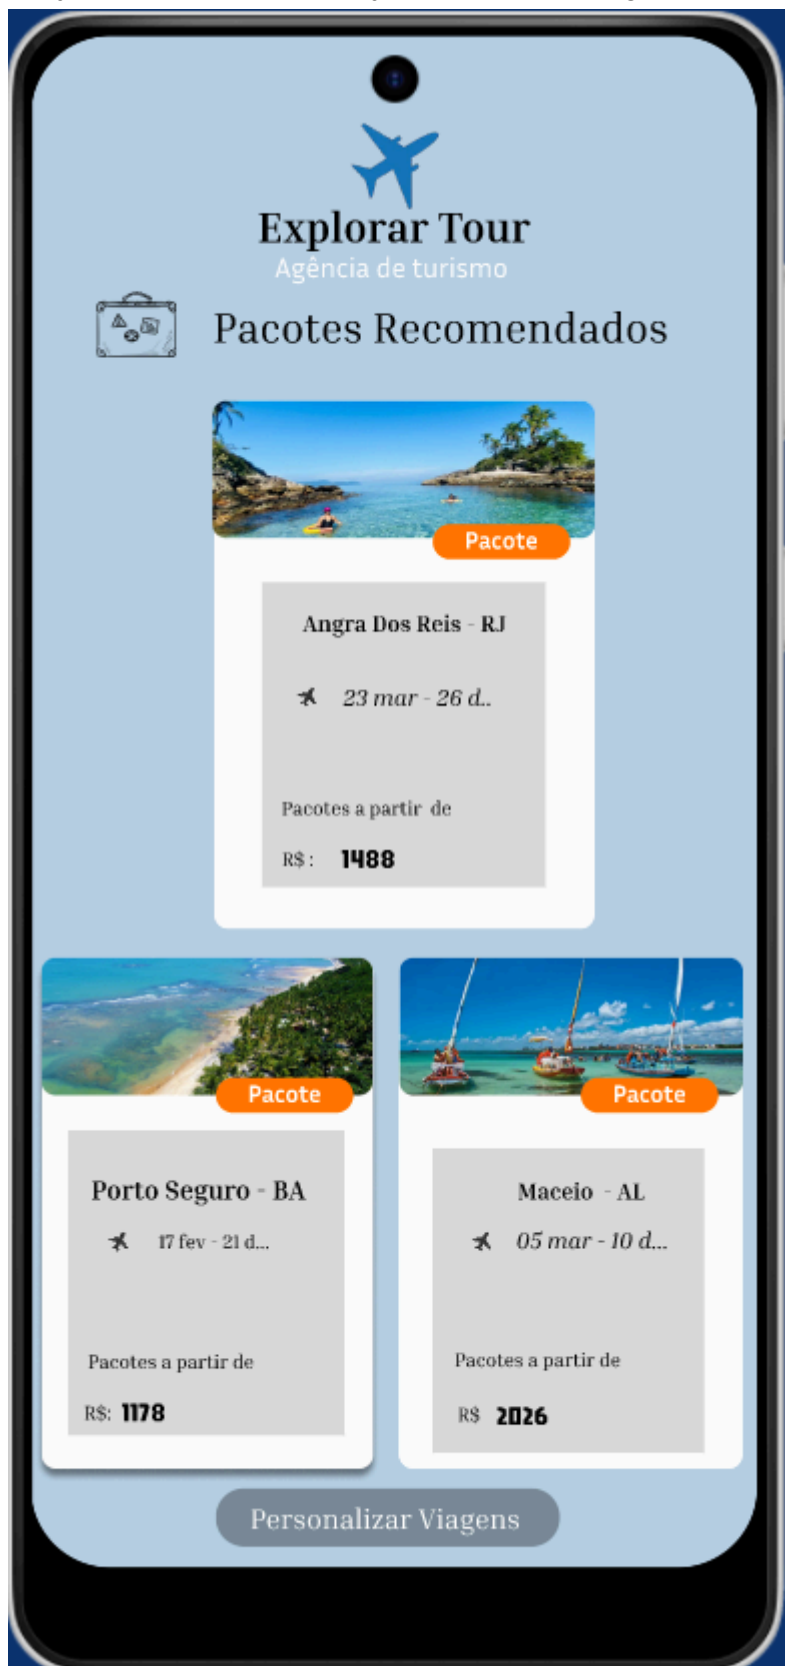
Explorar Tour
Agência de turismo

Pacotes Recomendados

Pacote

Angra Dos Reis - RJ

23 mar - 26 d..

Pacotes a partir de

R$ : 1488

Pacote

Porto Seguro - BA

17 fev - 21 d...

Pacotes a partir de

R$: 1178

Pacote

Maceio - AL

05 mar - 10 d...

Pacotes a partir de

R$ 2026

Personalizar Viagens